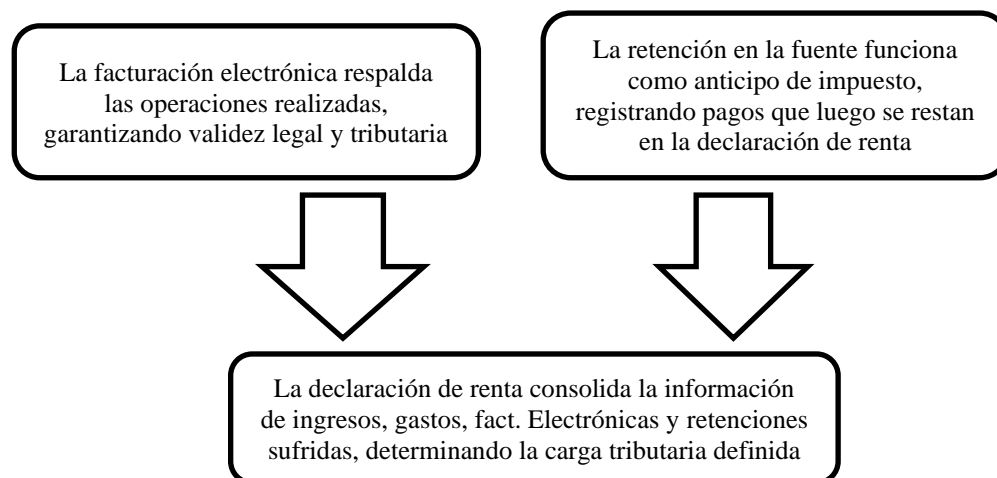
La facturación electrónica respalda las operaciones realizadas, garantizando validez legal y tributaria

La retención en la fuente funciona como anticipo de impuesto, registrando pagos que luego se restan en la declaración de renta

La declaración de renta consolida la información de ingresos, gastos, fact. Electrónicas y retenciones sufridas, determinando la carga tributaria definida